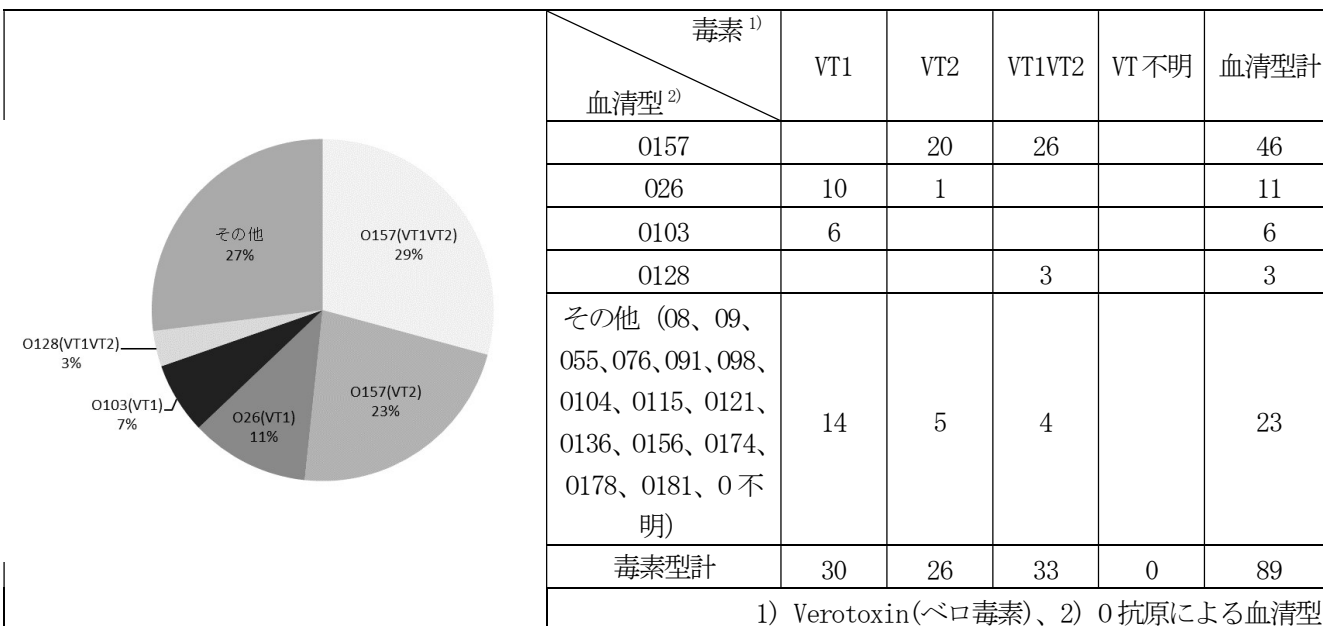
その他
27%

O157(VT1VT2)
29%

O128(VT1VT2)
3%

O103(VT1)
7%

O26(VT1)
11%

O157(VT2)
23%

| 毒素$^{1)}$ / 血清型$^{2)}$ | VT1 | VT2 | VT1VT2 | VT 不明 | 血清型計 |
|---|---|---|---|---|---|
| O157 | | 20 | 26 | | 46 |
| O26 | 10 | 1 | | | 11 |
| O103 | 6 | | | | 6 |
| O128 | | | 3 | | 3 |
| その他（O8、O9、O55、O76、O91、O98、O104、O115、O121、O136、O156、O174、O178、O181、O 不明） | 14 | 5 | 4 | | 23 |
| 毒素型計 | 30 | 26 | 33 | 0 | 89 |

1) Verotoxin(ベロ毒素)、2) O 抗原による血清型